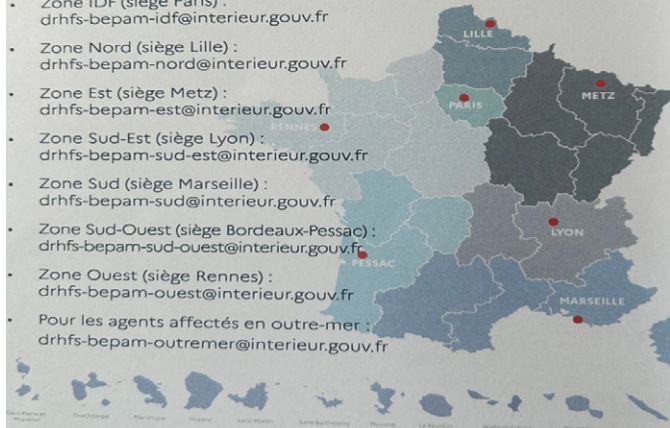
Zone IDF (siège Paris) :
drhfs-bepam-idf@interieur.gouv.fr

Zone Nord (siège Lille) :
drhfs-bepam-nord@interieur.gouv.fr

Zone Est (siège Metz) :
drhfs-bepam-est@interieur.gouv.fr

Zone Sud-Est (siège Lyon) :
drhfs-bepam-sud-est@interieur.gouv.fr

Zone Sud (siège Marseille) :
drhfs-bepam-sud@interieur.gouv.fr

Zone Sud-Ouest (siège Bordeaux-Pessac) :
drhfs-bepam-sud-ouest@interieur.gouv.fr

Zone Ouest (siège Rennes) :
drhfs-bepam-ouest@interieur.gouv.fr

Pour les agents affectés en outre-mer :
drhfs-bepam-outremer@interieur.gouv.fr

LILLE
PARIS
METZ
RENNES
LYON
PESSAC
MARSEILLE

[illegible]